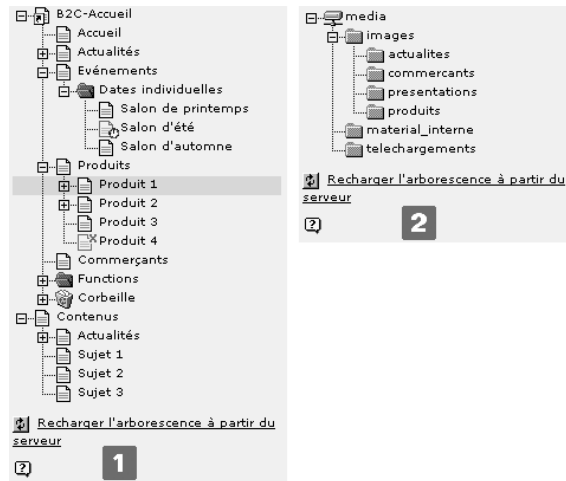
B2C-Accueil
Accueil
Actualités
Evénements
Dates individuelles
Salon de printemps
Salon d'été
Salon d'automne
Produits
Produit 1
Produit 2
Produit 3
Produit 4
Commerçants
Functions
Corbeille
Contenus
Actualités
Sujet 1
Sujet 2
Sujet 3

Recharger l'arborescence à partir du serveur

1

media
images
actualites
commercants
presentations
produits
material_interne
telechargements

Recharger l'arborescence à partir du serveur

2